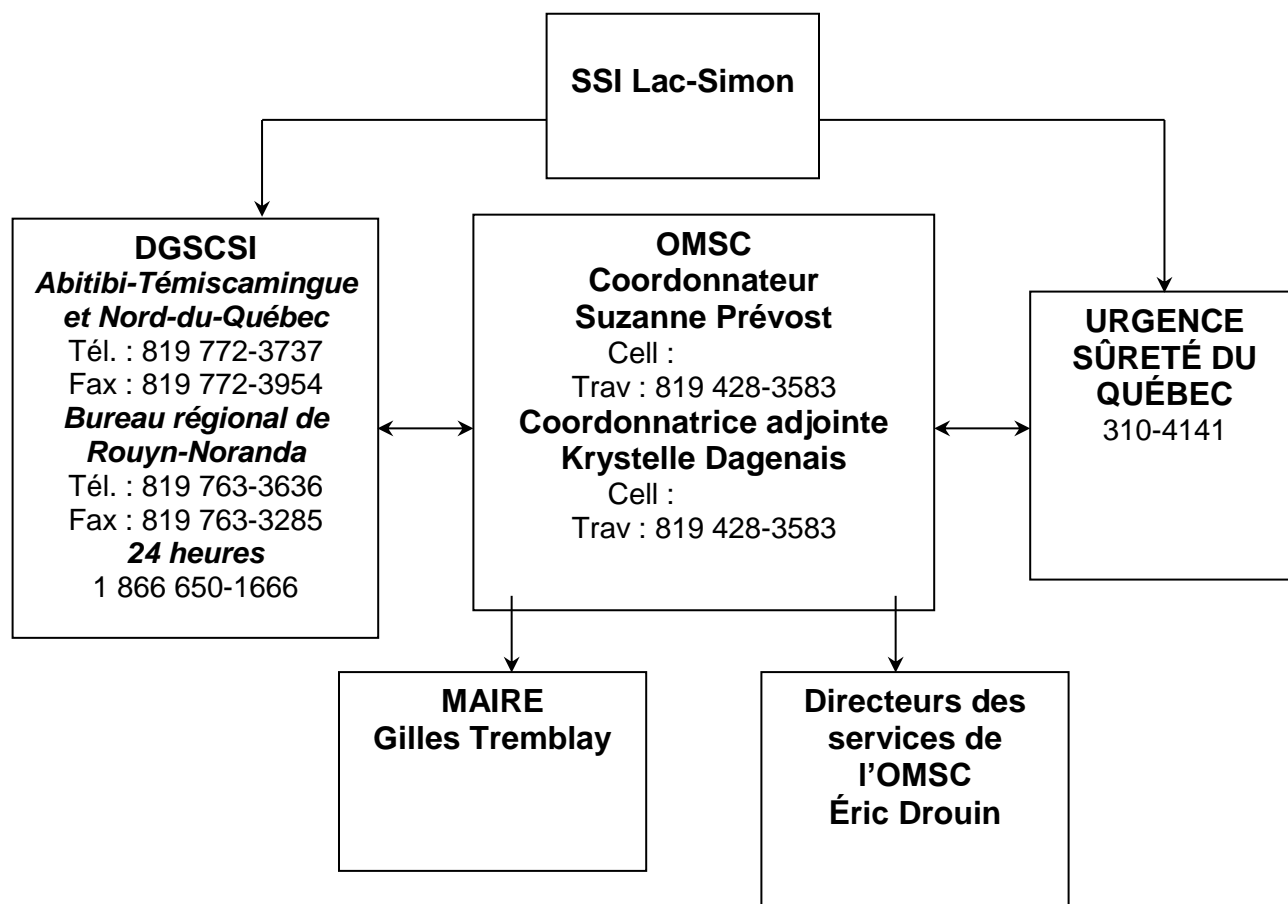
SSI Lac-Simon

DGSCSI
Abitibi-Témiscamingue et Nord-du-Québec
Tél. : 819 772-3737
Fax : 819 772-3954
Bureau régional de Rouyn-Noranda
Tél. : 819 763-3636
Fax : 819 763-3285
24 heures
1 866 650-1666

OMSC
Coordonnateur
Suzanne Prévost
Cell :
Trav : 819 428-3583
Coordonnatrice adjointe
Krystelle Dagenais
Cell :
Trav : 819 428-3583

URGENCE
SÛRETÉ DU QUÉBEC
310-4141

MAIRE
Gilles Tremblay

Directeurs des services de l'OMSC
Éric Drouin